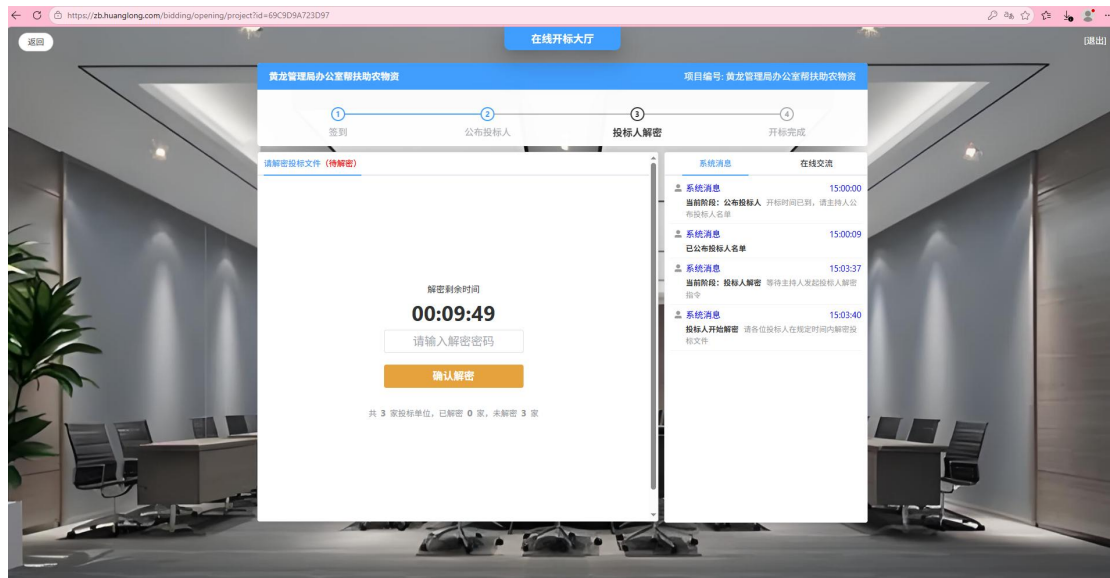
https://zb.huanglong.com/bidding/opening/project?id=69C9D9A723D97

返回

在线开标大厅

[退出]

黄龙管理局办公室帮扶助农物资

项目编号: 黄龙管理局办公室帮扶助农物资

1 签到

2 公布投标人

3 投标人解密

4 开标完成

请解密投标文件（待解密）

解密剩余时间

00:09:49

请输入解密密码

确认解密

共 3 家投标单位，已解密 0 家，未解密 3 家

系统消息

在线交流

系统消息 15:00:00
当前阶段：公布投标人 开标时间已到，请主持人公布投标人名单

系统消息 15:00:09
已公布投标人名单

系统消息 15:03:37
当前阶段：投标人解密 等待主持人发起投标人解密指令

系统消息 15:03:40
投标人开始解密 请各位投标人在规定时间内解密投标文件